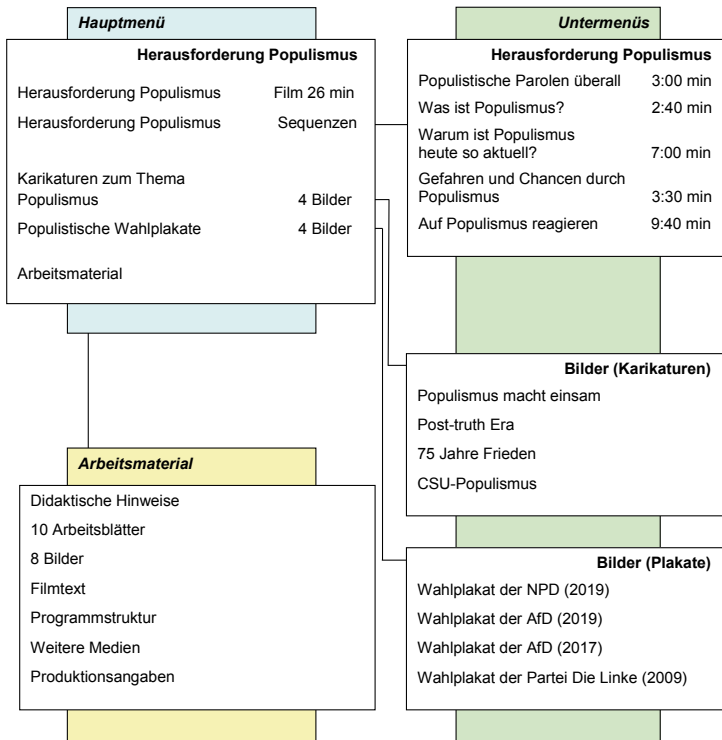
Hauptmenü

Herausforderung Populismus

Herausforderung Populismus Film 26 min

Herausforderung Populismus Sequenzen

Karikaturen zum Thema Populismus 4 Bilder

Populistische Wahlplakate 4 Bilder

Arbeitsmaterial

Untermenüs

Herausforderung Populismus

Populistische Parolen überall 3:00 min

Was ist Populismus? 2:40 min

Warum ist Populismus heute so aktuell? 7:00 min

Gefahren und Chancen durch Populismus 3:30 min

Auf Populismus reagieren 9:40 min

Bilder (Karikaturen)

Populismus macht einsam

Post-truth Era

75 Jahre Frieden

CSU-Populismus

Bilder (Plakate)

Wahlplakat der NPD (2019)

Wahlplakat der AfD (2019)

Wahlplakat der AfD (2017)

Wahlplakat der Partei Die Linke (2009)

Arbeitsmaterial

Didaktische Hinweise

10 Arbeitsblätter

8 Bilder

Filmtext

Programmstruktur

Weitere Medien

Produktionsangaben